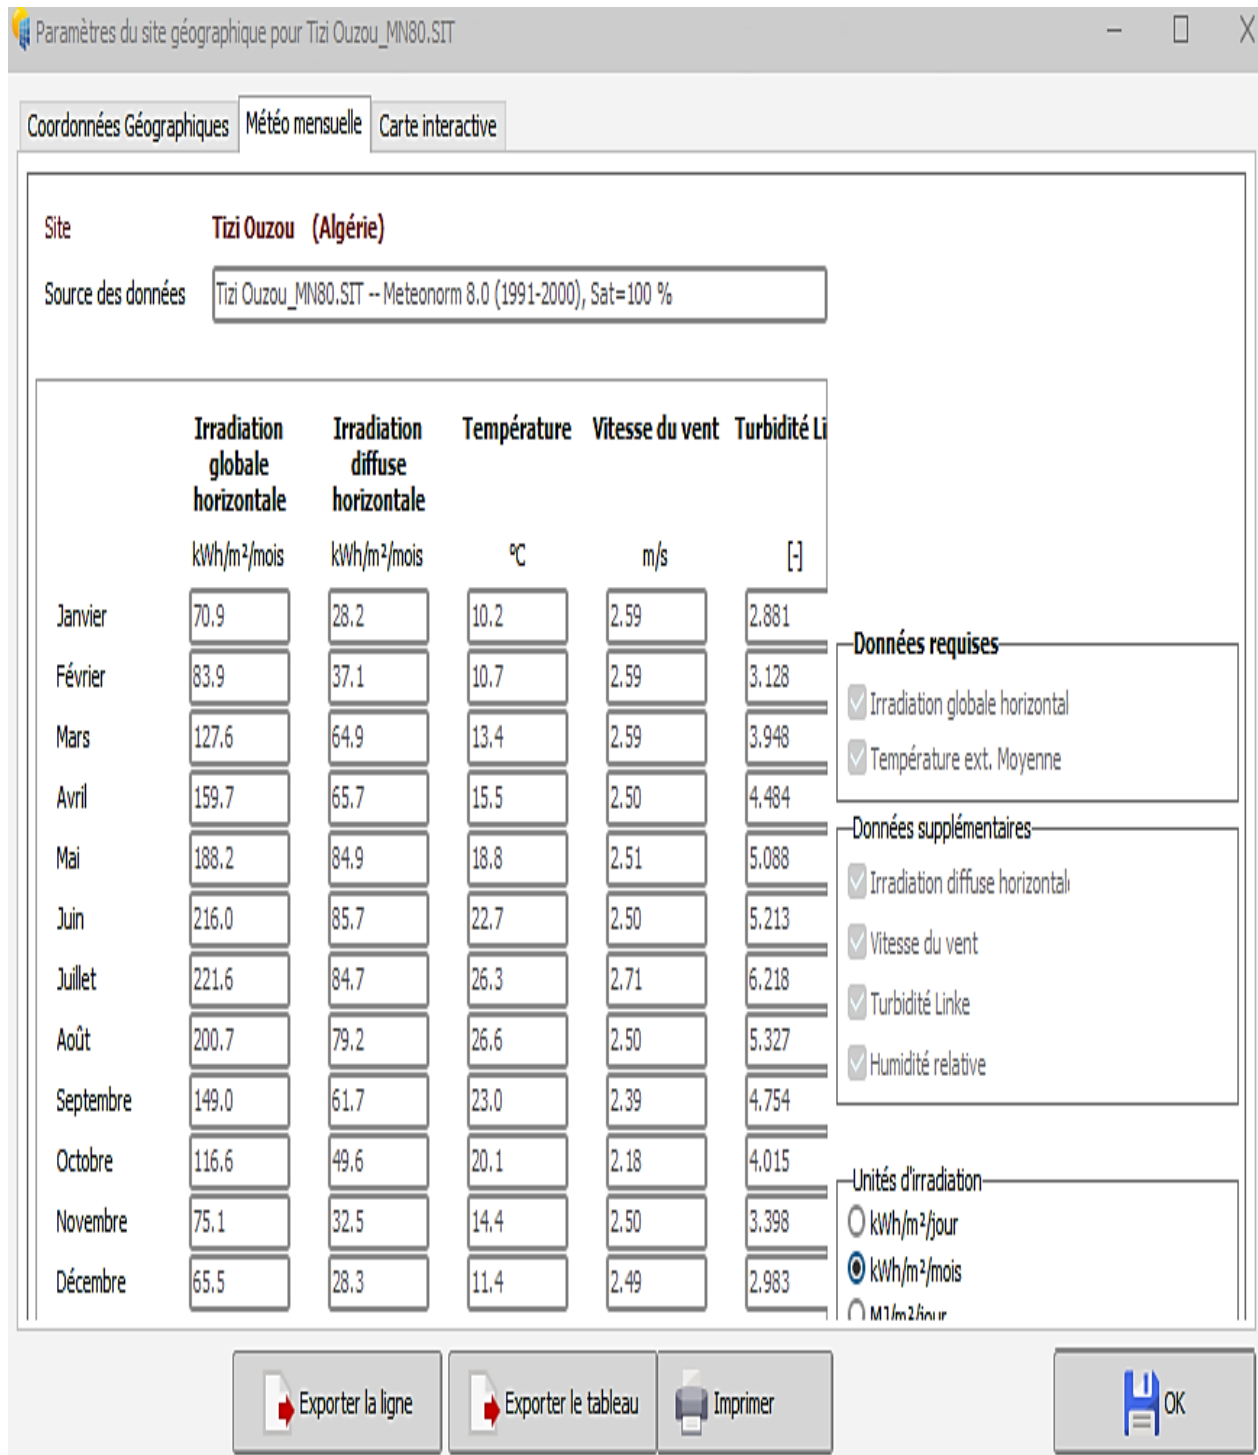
Paramètres du site géographique pour Tizi Ouzou_MN80.SIT

Coordonnées Géographiques | Météo mensuelle | Carte interactive

Site Tizi Ouzou (Algérie)

Source des données Tizi Ouzou_MN80.SIT -- Meteonorm 8.0 (1991-2000), Sat=100 %

| | Irradiation globale horizontale | Irradiation diffuse horizontale | Température | Vitesse du vent | Turbidité Li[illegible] |
|---|---|---|---|---|---|
| | kWh/m²/mois | kWh/m²/mois | °C | m/s | [-] |
| Janvier | 70.9 | 28.2 | 10.2 | 2.59 | 2.881 |
| Février | 83.9 | 37.1 | 10.7 | 2.59 | 3.128 |
| Mars | 127.6 | 64.9 | 13.4 | 2.59 | 3.948 |
| Avril | 159.7 | 65.7 | 15.5 | 2.50 | 4.484 |
| Mai | 188.2 | 84.9 | 18.8 | 2.51 | 5.088 |
| Juin | 216.0 | 85.7 | 22.7 | 2.50 | 5.213 |
| Juillet | 221.6 | 84.7 | 26.3 | 2.71 | 6.218 |
| Août | 200.7 | 79.2 | 26.6 | 2.50 | 5.327 |
| Septembre | 149.0 | 61.7 | 23.0 | 2.39 | 4.754 |
| Octobre | 116.6 | 49.6 | 20.1 | 2.18 | 4.015 |
| Novembre | 75.1 | 32.5 | 14.4 | 2.50 | 3.398 |
| Décembre | 65.5 | 28.3 | 11.4 | 2.49 | 2.983 |

Données requises
Irradiation globale horizontal
Température ext. Moyenne

Données supplémentaires
Irradiation diffuse horizontal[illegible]
Vitesse du vent
Turbidité Linke
Humidité relative

Unités d'irradiation
kWh/m²/jour
kWh/m²/mois
MJ/m²/jour

Exporter la ligne
Exporter le tableau
Imprimer
OK